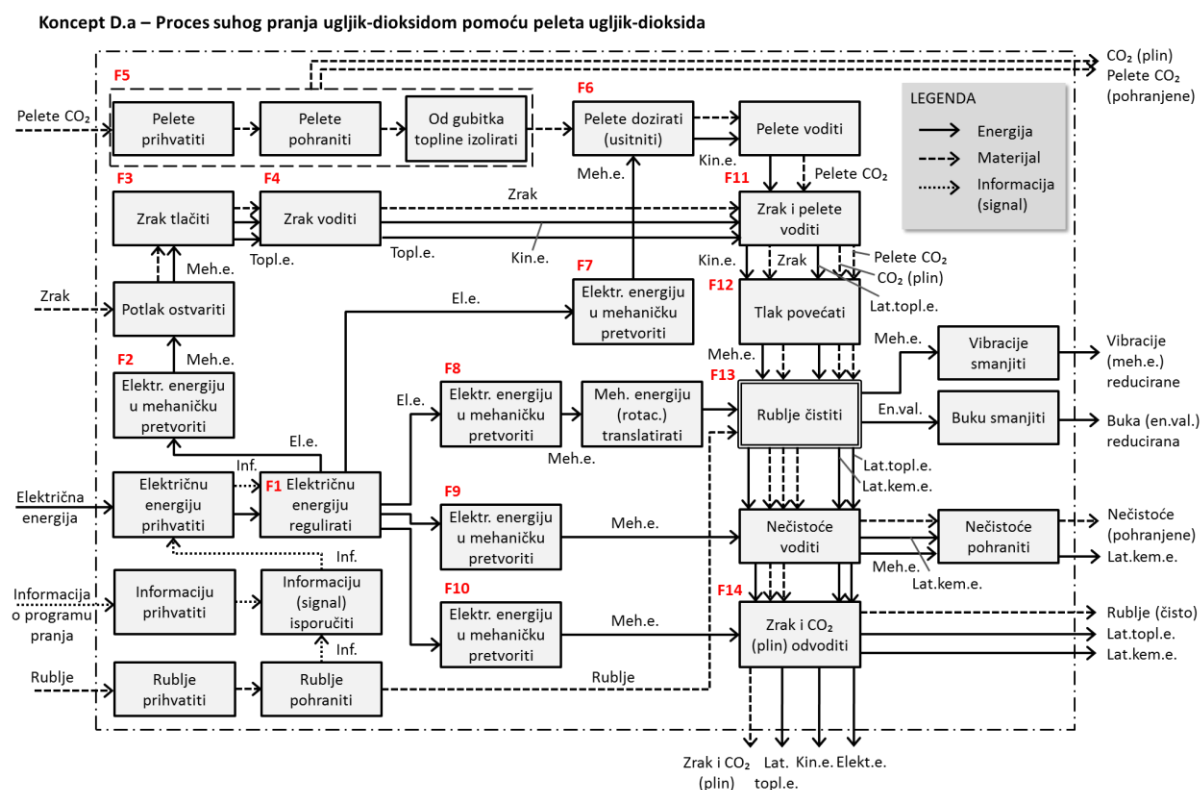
Koncept D.a – Proces suhog pranja ugljik-dioksidom pomoću peleta ugljik-dioksida

$CO_2$ (plin)
Pelete $CO_2$ (pohranjene)

F5

Pelete $CO_2$

Pelete prihvatiti

Pelete pohraniti

Od gubitka topline izolirati

F6

Pelete dozirati (usitniti)

Pelete voditi

LEGENDA
Energija
Materijal
Informacija (signal)

Kin.e.

Meh.e.

Pelete $CO_2$

F3

F4

F11

Zrak tlačiti

Zrak voditi

Zrak

Zrak i pelete voditi

Topl.e.

Topl.e.

Kin.e.

Kin.e.

Zrak

Pelete $CO_2$

$CO_2$ (plin)

Meh.e.

F7

Zrak

Potlak ostvariti

El.e.

Elektr. energiju u mehaničku pretvoriti

F12

Tlak povećati

Lat.topl.e.

Meh.e.

F2

Meh.e.

Vibracije smanjiti

Vibracije (meh.e.) reducirane

Elektr. energiju u mehaničku pretvoriti

F8

Meh.e.

F13

El.e.

Elektr. energiju u mehaničku pretvoriti

Meh. energiju (rotac.) translatirati

Rublje čistiti

En.val.

Buku smanjiti

Buka (en.val.) reducirana

El.e.

Meh.e.

Inf.

Lat.topl.e.

Lat.kem.e.

Električna energija

Električnu energiju prihvatiti

F1

Električnu energiju regulirati

F9

Elektr. energiju u mehaničku pretvoriti

Meh.e.

Nečistoće voditi

Nečistoće pohraniti

Nečistoće (pohranjene)

Lat.kem.e.

Inf.

Meh.e.

Lat.kem.e.

Informacija o programu pranja

Informaciju prihvatiti

Informaciju (signal) isporučiti

F10

F14

Elektr. energiju u mehaničku pretvoriti

Meh.e.

Zrak i $CO_2$ (plin) odvoditi

Rublje (čisto)

Lat.topl.e.

Lat.kem.e.

Inf.

Rublje

Rublje prihvatiti

Rublje pohraniti

Rublje

Zrak i $CO_2$ (plin)

Lat. topl.e.

Kin.e.

Elekt.e.